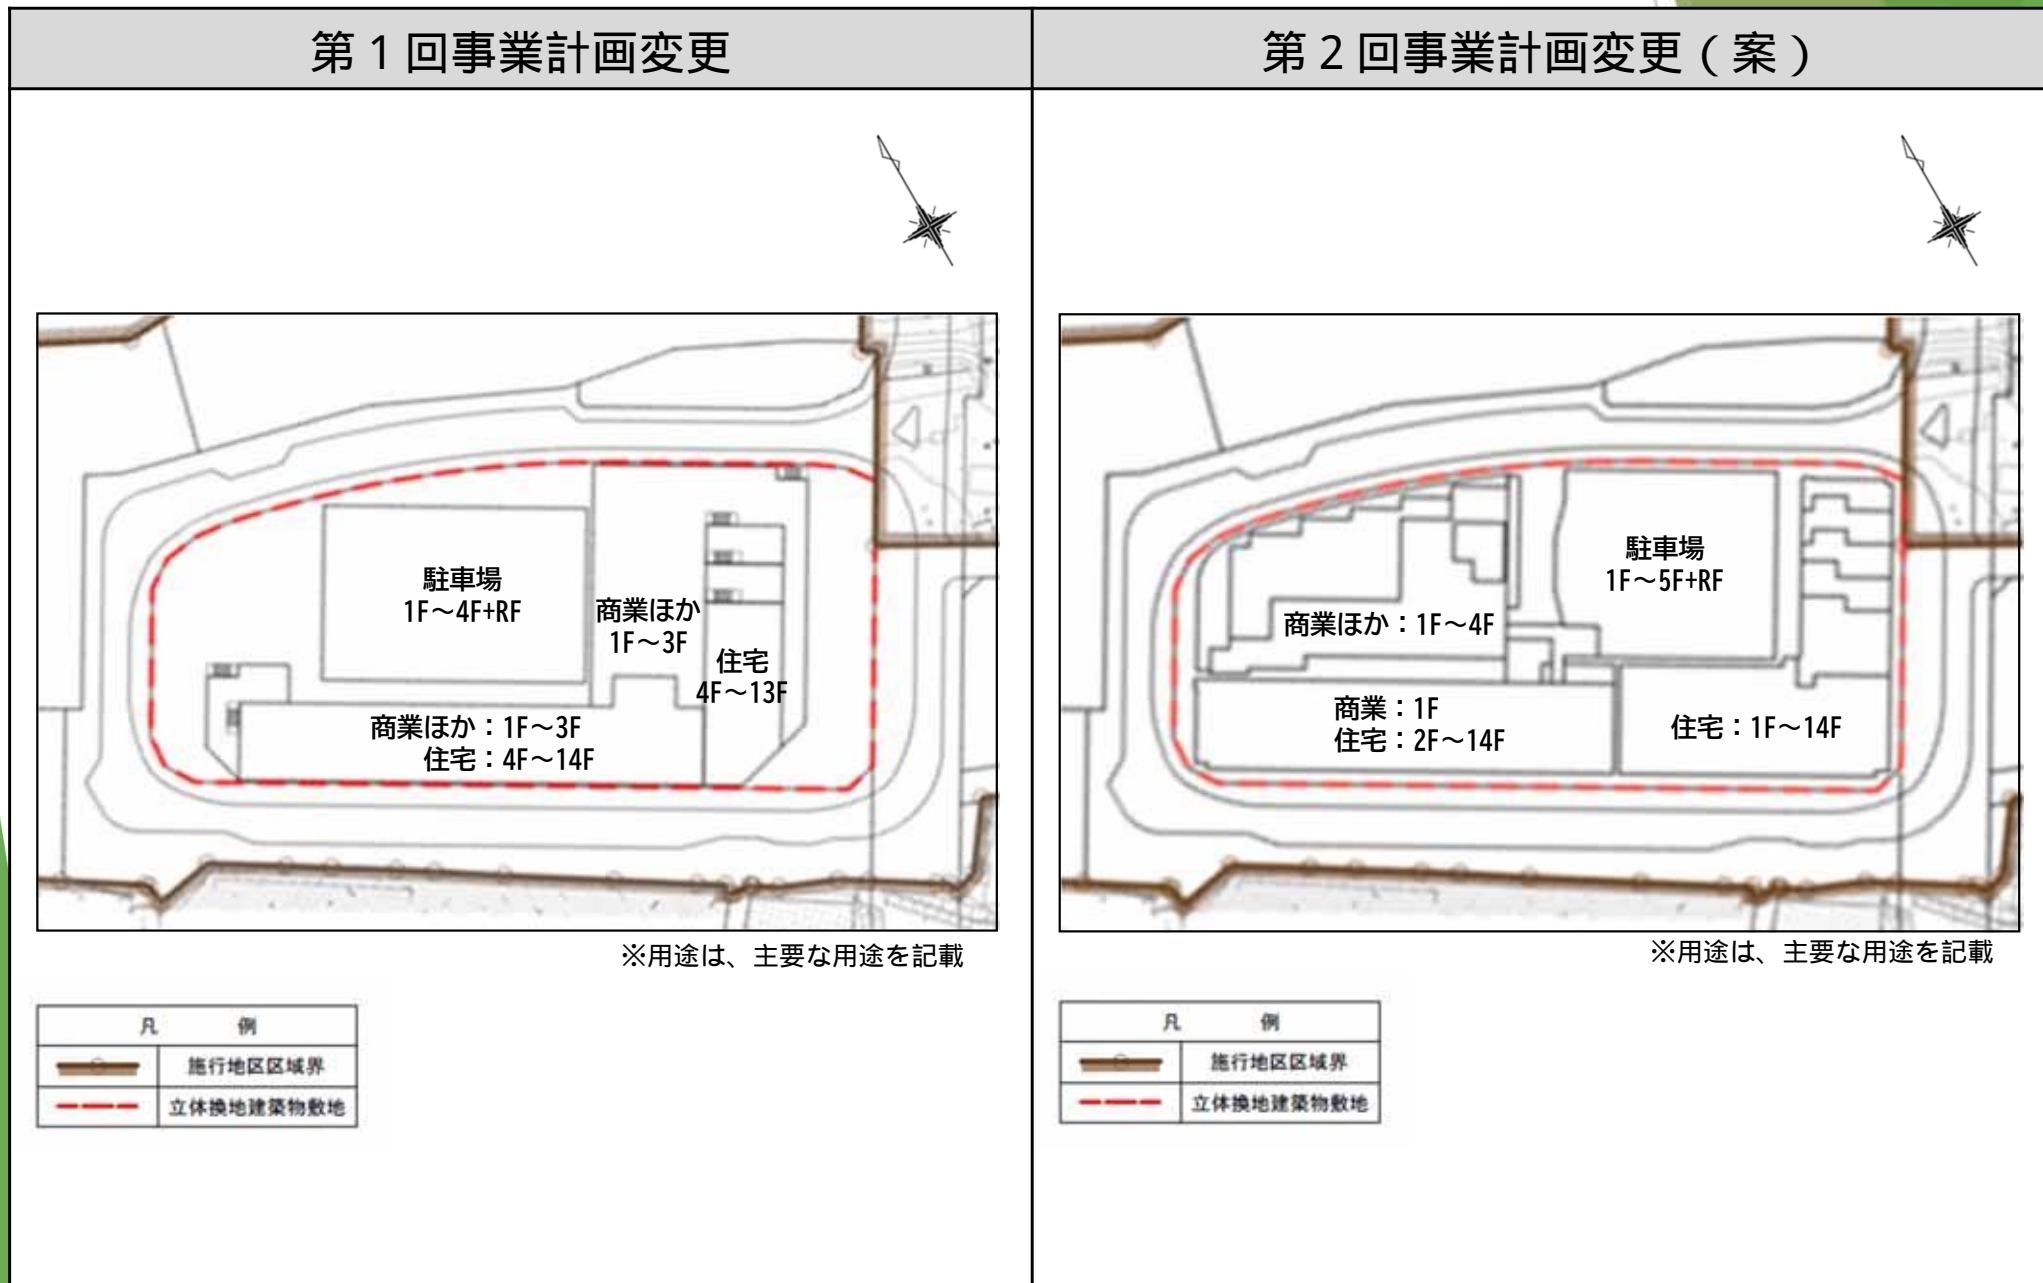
第１回事業計画変更

駐車場
1F～4F+RF

商業ほか
1F～3F

住宅
4F～13F

商業ほか：1F～3F
住宅：4F～14F

※用途は、主要な用途を記載

| 凡　　例 | |
|---|---|
| | 施行地区区域界 |
| | 立体換地建築物敷地 |

第２回事業計画変更（案）

駐車場
1F～5F+RF

商業ほか：1F～4F

商業：1F
住宅：2F～14F

住宅：1F～14F

※用途は、主要な用途を記載

| 凡　　例 | |
|---|---|
| | 施行地区区域界 |
| | 立体換地建築物敷地 |